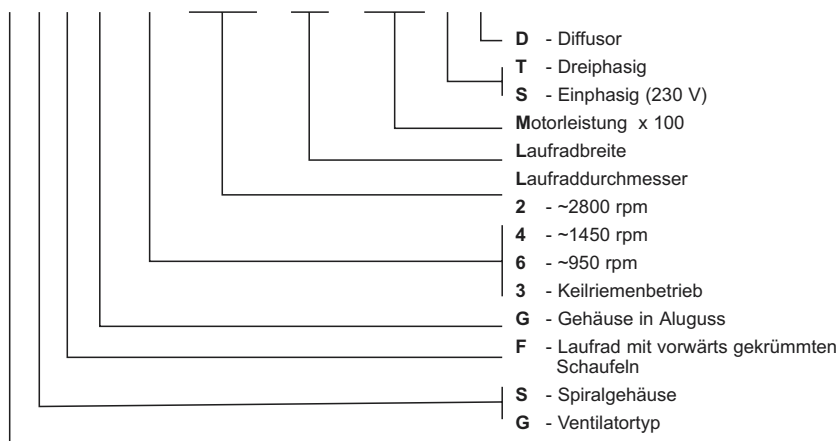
D - Diffusor
T - Dreiphasig
S - Einphasig (230 V)
Motorleistung x 100
Laufradbreite
Laufraddurchmesser
2 - ~2800 rpm
4 - ~1450 rpm
6 - ~950 rpm
3 - Keilriemenbetrieb
G - Gehäuse in Aluguss
F - Laufrad mit vorwärts gekrümmten Schaufeln
S - Spiralgehäuse
G - Ventilatortyp